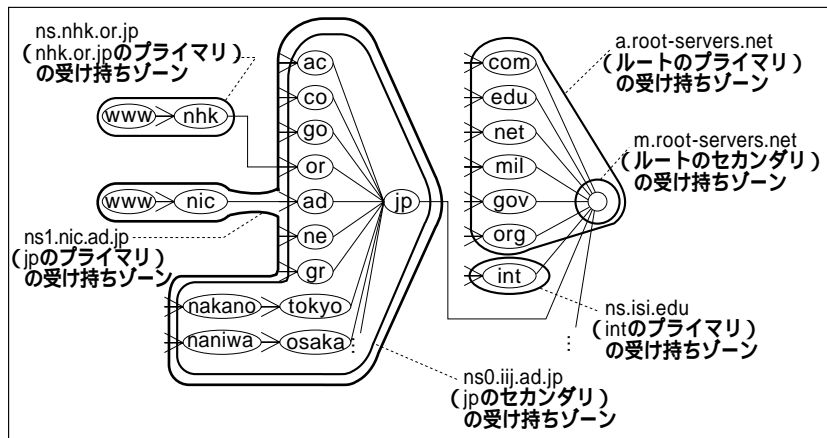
ns.nhk.or.jp
(nhk.or.jpのプライマリ)
の受け持ちゾーン

www nhk

ac
co
go
or
ad
ne
gr

www nic

ns1.nic.ad.jp
(jpのプライマリ)
の受け持ちゾーン

jp

nakano tokyo
naniwa osaka
:

ns0.iij.ad.jp
(jpのセカンダリ)
の受け持ちゾーン

com
edu
net
mil
gov
org
int
:

a.root-servers.net
(ルートのプライマリ)
の受け持ちゾーン

m.root-servers.net
(ルートのセカンダリ)
の受け持ちゾーン

ns.isi.edu
(intのプライマリ)
の受け持ちゾーン